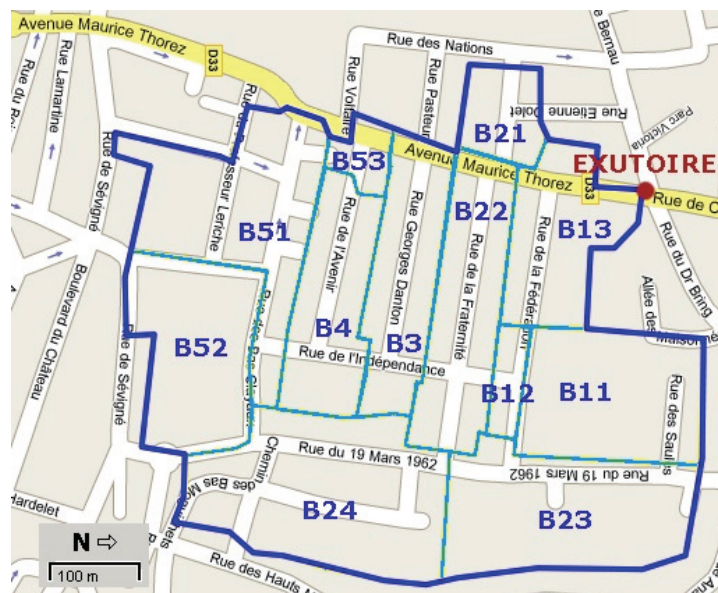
Avenue Maurice Thorez
D33
Rue des Nations
Rue Bernau
Rue du R
Rue Lamartine
Rue Voltaire
Rue Pasteur
Rue Etienne Dolet
Parc Victoria
B21
EXUTOIRE
Rue de Sévigné
B53
Avenue Maurice Thorez
D33
Rue de C
Rue du Professeur Leriche
Rue de l'Avenir
Rue Georges Danton
B22
Rue de la Fraternité
Rue de la Fédération
B13
Rue du Dr Bring
B51
Allée des Maisons
Boulevard du Château
B52
B4
B3
Rue des Bas Coquarts
Rue de l'Indépendance
B12
B11
Rue des Saules
Rue de Sévigné
Rue du 19 Mars 1962
Rue du 19 Mars 1962
Chemin des Bas Moulins
Hardelet
B24
B23
N
100 m
Rue des Hauts